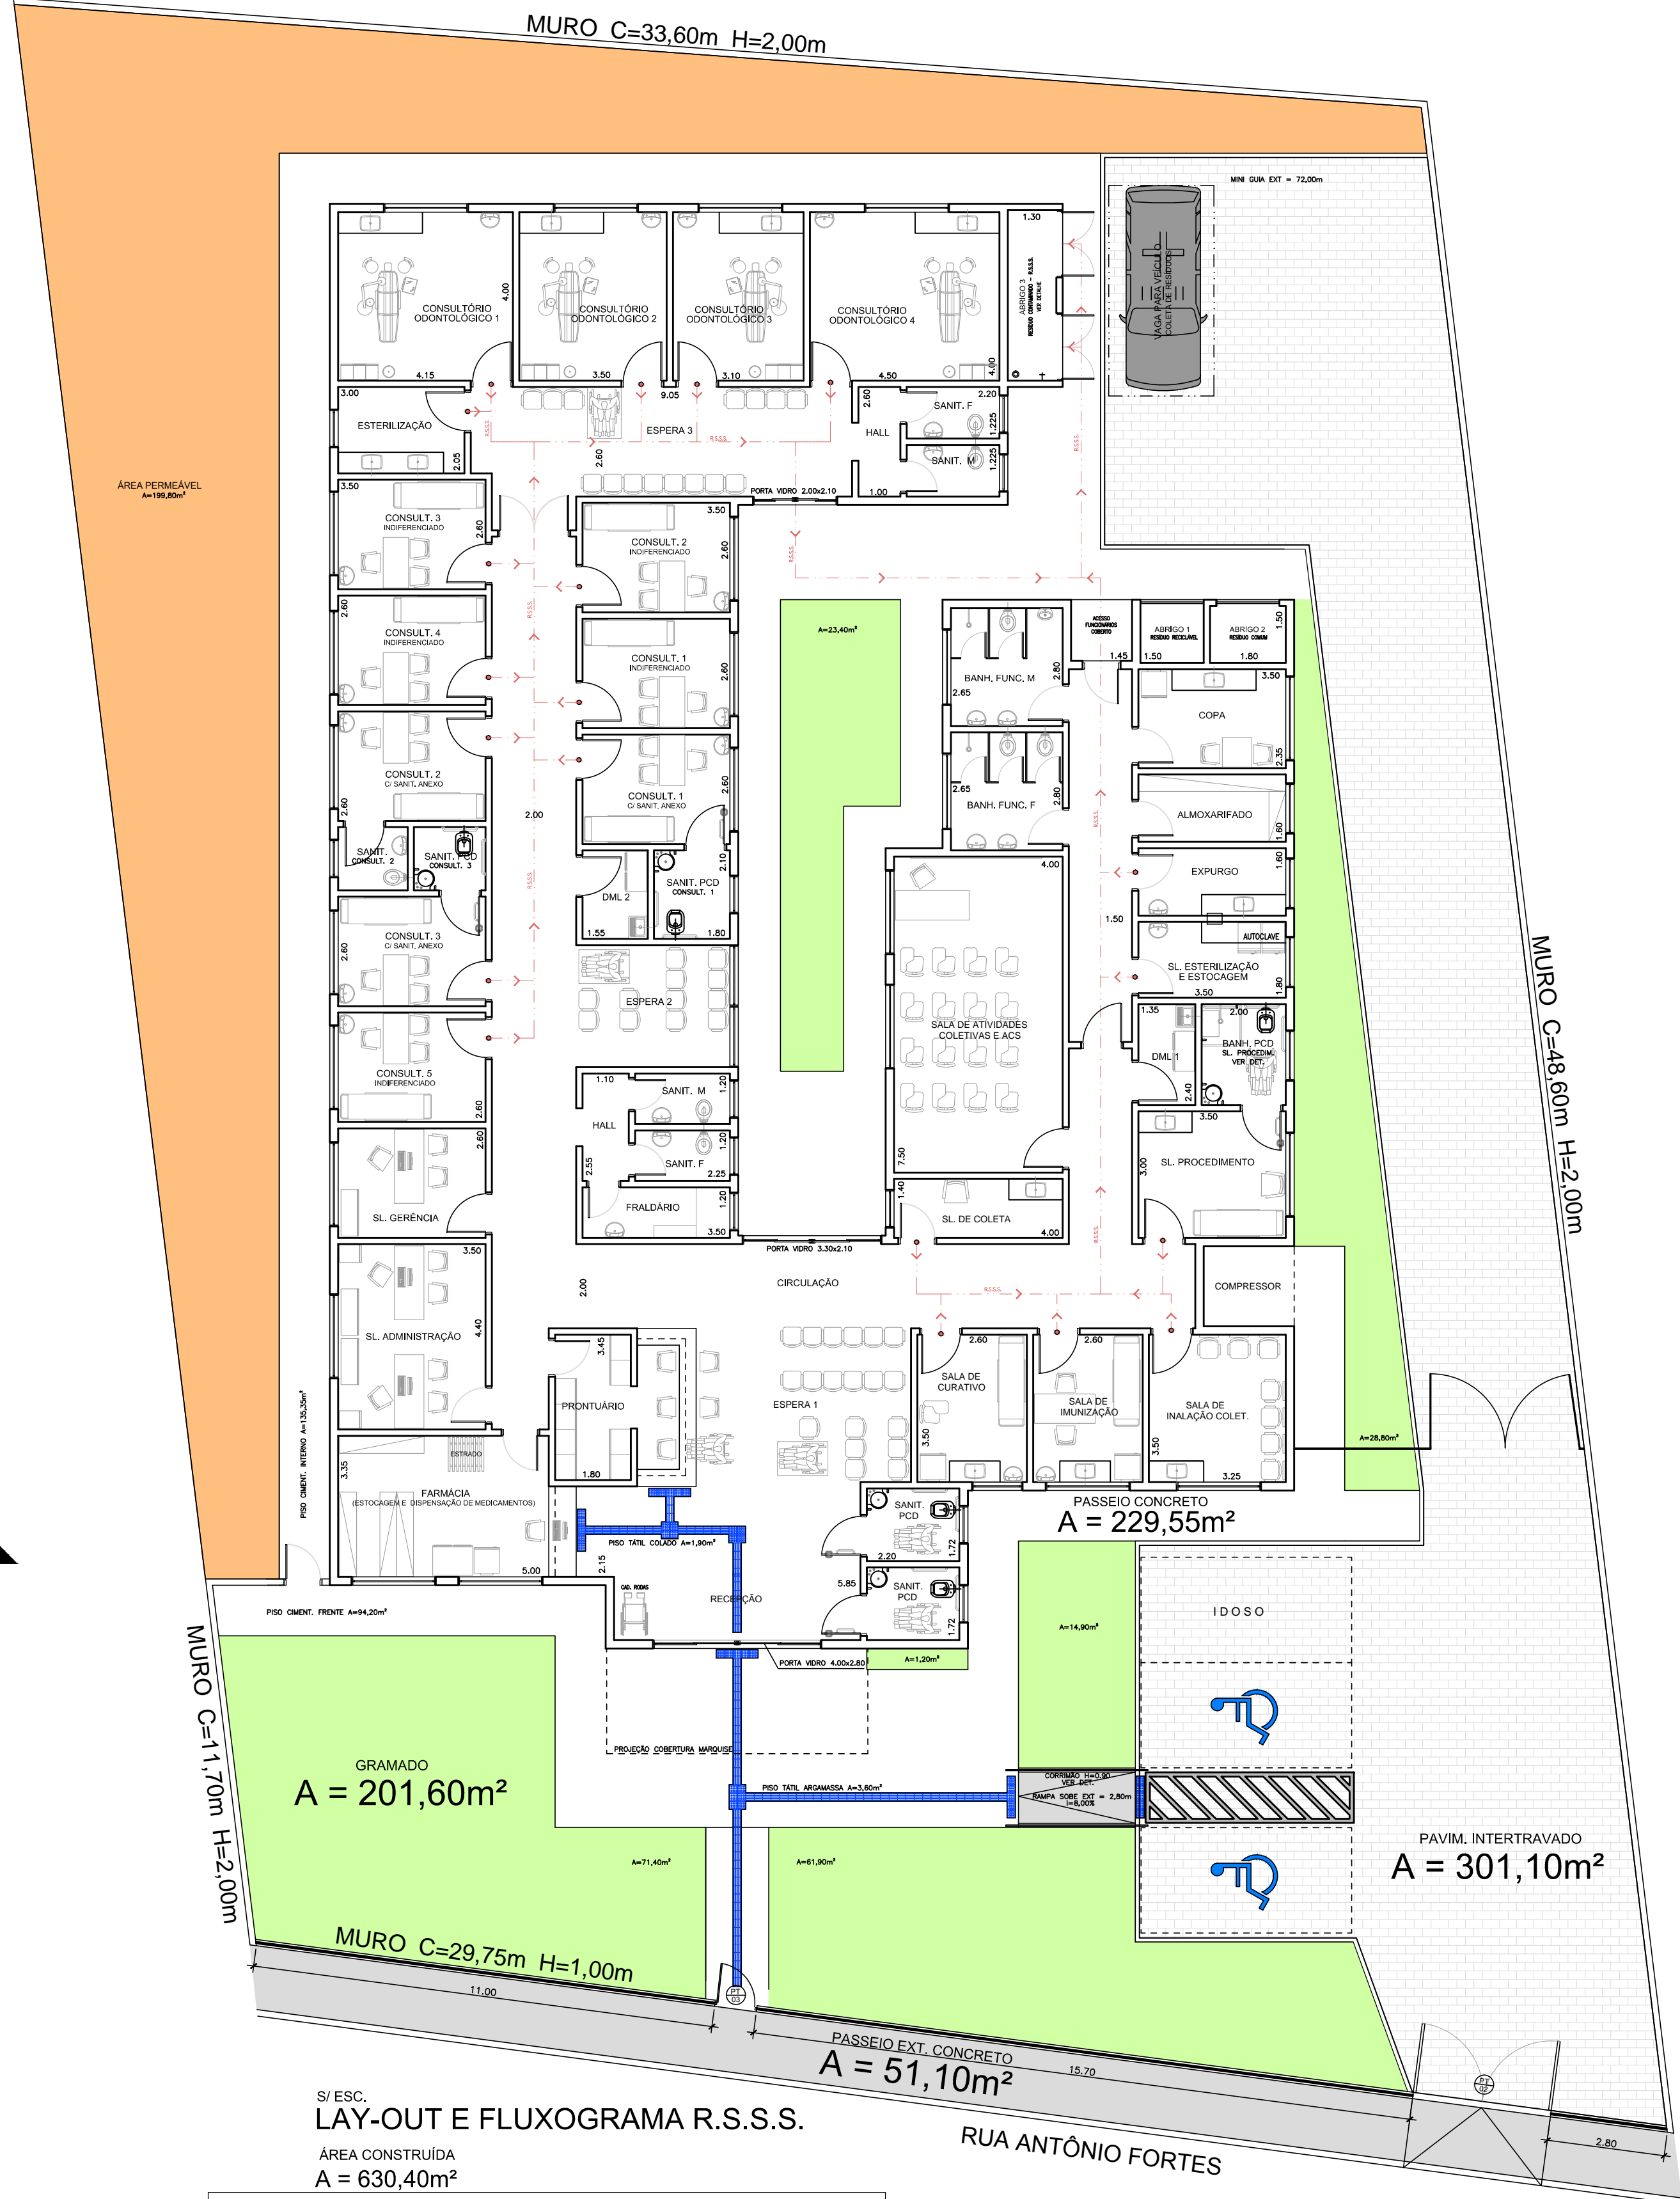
MURO C=33,60m H=2,00m

MINI GUIA EXT = 72,00m

VAGA PARA VEÍCULO COLETA DE RESÍDUOS

ABRIGO 3 RESÍDUO CONTAMINADO - R.S.S.S. VER DETALHE

1.30

CONSULTÓRIO ODONTOLÓGICO 1
4.00
4.15

CONSULTÓRIO ODONTOLÓGICO 2
3.50

CONSULTÓRIO ODONTOLÓGICO 3
3.10

CONSULTÓRIO ODONTOLÓGICO 4
4.50
4.00

9.05

3.00
ESTERILIZAÇÃO
2.05

ESPERA 3
2.60
R.S.S.S.

2.60
2.20
SANIT. F
1.225
HALL
SANIT. M
1.225
1.00

PORTA VIDRO 2.00x2.10

ÁREA PERMEÁVEL
A=199,80m²

3.50
CONSULT. 3
INDIFERENCIADO
2.60

3.50
CONSULT. 2
INDIFERENCIADO
2.60

2.60
CONSULT. 4
INDIFERENCIADO

CONSULT. 1
INDIFERENCIADO
2.60

A=23,40m²

ACESSO FUNCIONÁRIOS COBERTO
ABRIGO 1
RESÍDUO RECICLÁVEL
ABRIGO 2
RESÍDUO COMUM
1.50
1.45
1.50
1.80

BANH. FUNC. M
2.80
2.65

3.50
COPA
2.35

2.65
BANH. FUNC. F
2.80

CONSULT. 2
C/ SANIT. ANEXO
2.60

CONSULT. 1
C/ SANIT. ANEXO
2.60

2.00

ALMOXARIFADO
1.60

SANIT. CONSULT. 2
SANIT. PCD CONSULT. 3

DML 2
SANIT. PCD CONSULT. 1
2.10
1.55
1.80

4.00
EXPURGO
1.60

1.50
AUTOCLAVE

CONSULT. 3
C/ SANIT. ANEXO
2.60

ESPERA 2

SALA DE ATIVIDADES COLETIVAS E ACS

SL. ESTERILIZAÇÃO E ESTOCAGEM
1.80
3.50

1.35
2.00
DML 1
BANH. PCD SL. PROCEDIM. VER DET.
2.40

CONSULT. 5
INDIFERENCIADO
2.60

1.10
SANIT. M
1.20
HALL
1.20
SANIT. F
2.55
2.25
FRALDÁRIO
1.20
3.50

3.50
SL. PROCEDIMENTO
3.00

7.50

2.60
SL. GERÊNCIA

1.40
SL. DE COLETA
4.00

PORTA VIDRO 3.30x2.10

MURO C=48,60m H=2,00m

3.50
2.00
CIRCULAÇÃO

COMPRESSOR

SL. ADMINISTRAÇÃO
4.40

3.45
PRONTUÁRIO
1.80

ESPERA 1

2.60
SALA DE CURATIVO
3.50

2.60
SALA DE IMUNIZAÇÃO

SALA DE INALAÇÃO COLET.
3.50
3.25

A=28,80m²

PISO CIMENT. INTERNO A=135,35m²

3.35
ESTRADO
FARMÁCIA
(ESTOCAGEM E DISPENSAÇÃO DE MEDICAMENTOS)
5.00

PISO TÁTIL COLADO A=1,90m²

SANIT. PCD
1.72
2.20

PASSEIO CONCRETO
A = 229,55m²

2.15
CAD. RODAS
RECEPÇÃO
5.85
SANIT. PCD
1.72

PISO CIMENT. FRENTE A=94,20m²

PORTA VIDRO 4.00x2.80
A=1,20m²

A=14,90m²

IDOSO

MURO C=11,70m H=2,00m

PROJEÇÃO COBERTURA MARQUISE

GRAMADO
A = 201,60m²

PISO TÁTIL ARGAMASSA A=3,60m²

CORRIMÃO H=0,90 VER DET.
RAMPA SOBE EXT = 2,80m i=8,00%

A=71,40m²
A=61,90m²

PAVIM. INTERTRAVADO
A = 301,10m²

MURO C=29,75m H=1,00m

11.00

PT 03

PASSEIO EXT. CONCRETO
A = 51,10m²
15.70

PT 02

2.80

S/ ESC.
LAY-OUT E FLUXOGRAMA R.S.S.S.

ÁREA CONSTRUÍDA
A = 630,40m²

RUA ANTÔNIO FORTES